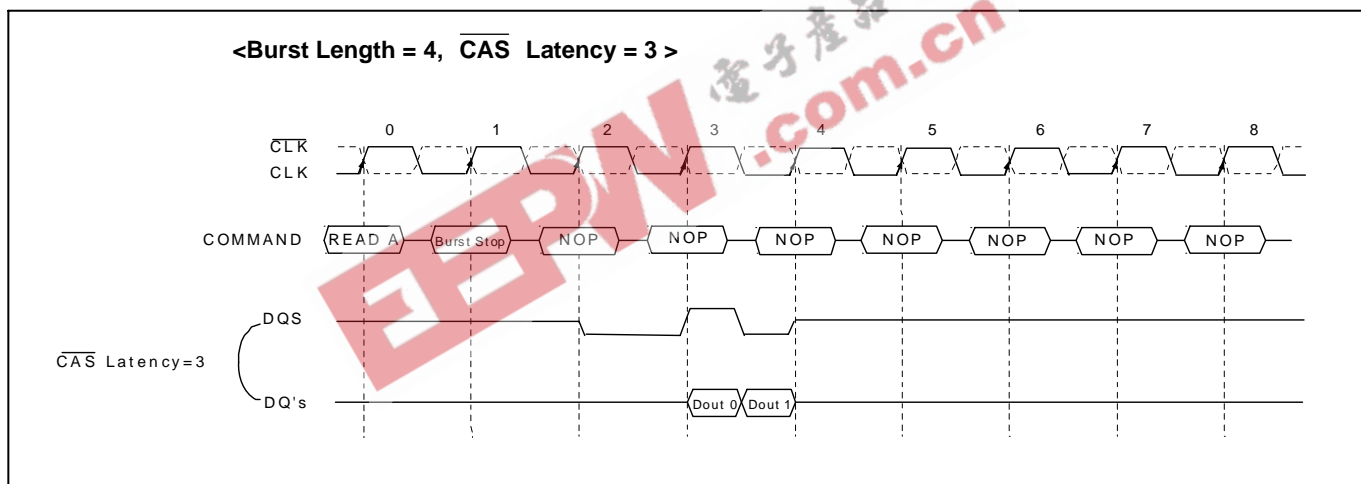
<Burst Length = 4, $\overline{CAS}$ Latency = 3 >

0 1 2 3 4 5 6 7 8

$\overline{CLK}$

CLK

COMMAND READ A Burst Stop NOP NOP NOP NOP NOP NOP NOP

DQS

$\overline{CAS}$ Latency=3

DQ's Dout 0 Dout 1

电子产品 .com.cn